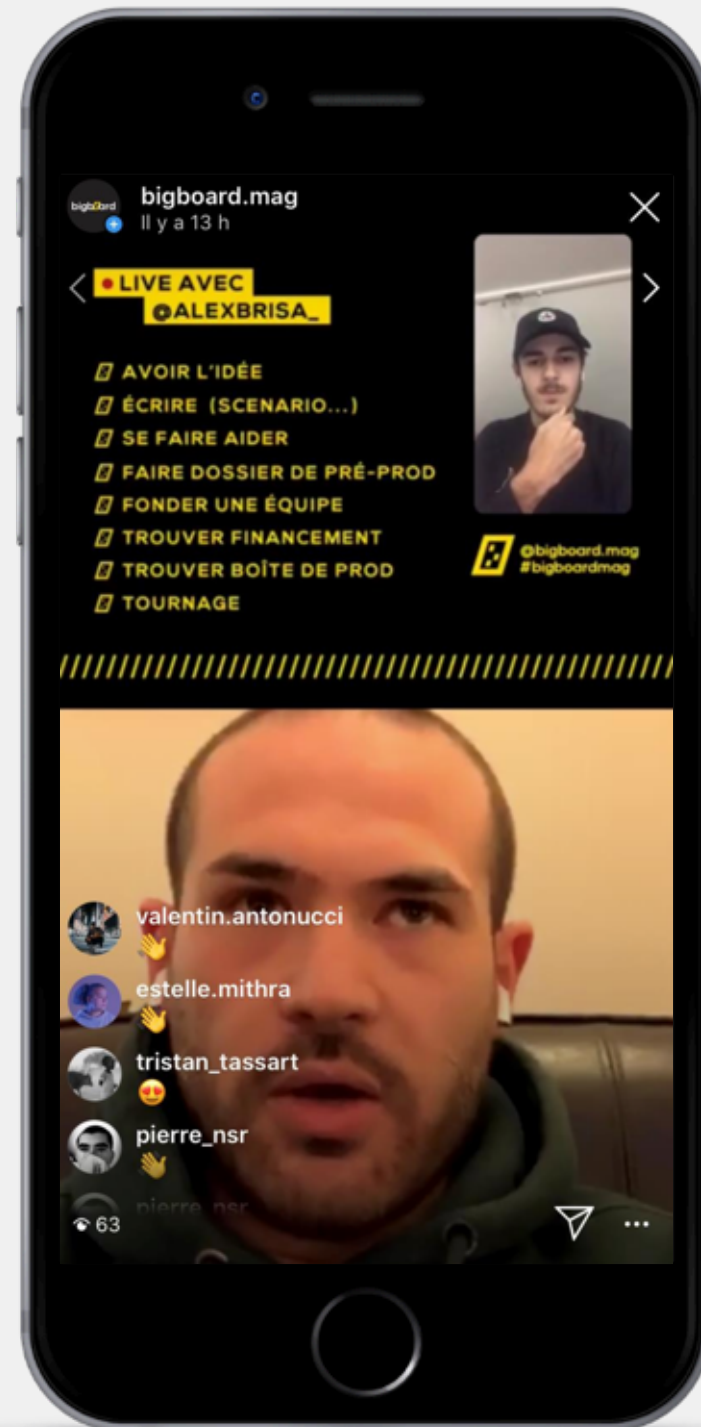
bigboard
bigboard.mag
Il y a 13 h

• LIVE AVEC
@ALEXBRISA_

AVOIR L'IDÉE
ÉCRIRE (SCENARIO...)
SE FAIRE AIDER
FAIRE DOSSIER DE PRÉ-PROD
FONDER UNE ÉQUIPE
TROUVER FINANCEMENT
TROUVER BOÎTE DE PROD
TOURNAGE

@bigboard.mag
#bigboardmag

valentin.antonucci
👋
estelle.mithra
👋
tristan_tassart
😍
pierre_nsr
👋
pierre_nsr
63